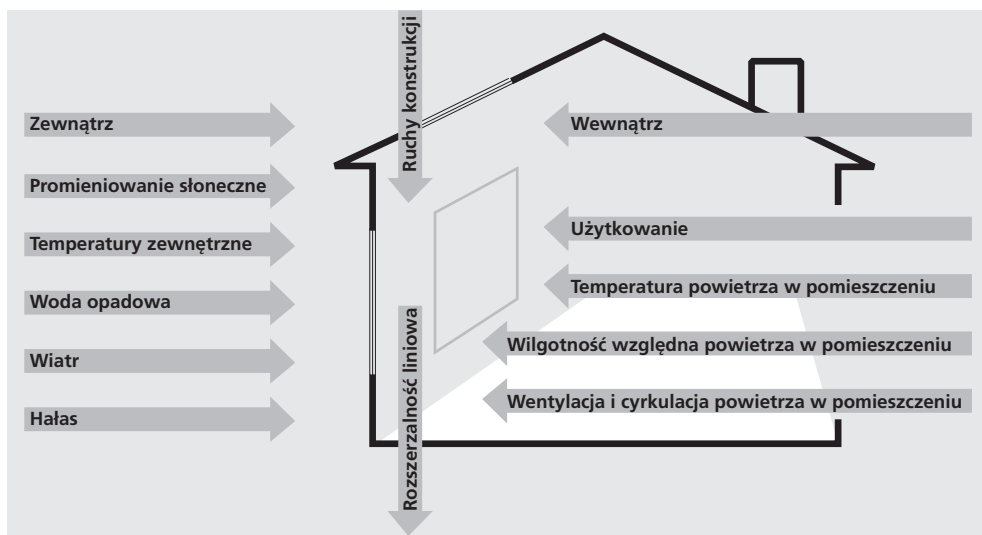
Ruchy konstrukcji

Zewnątrz

Promieniowanie słoneczne

Temperatury zewnętrzne

Woda opadowa

Wiatr

Hałas

Wewnątrz

Użytkowanie

Temperatura powietrza w pomieszczeniu

Wilgotność względna powietrza w pomieszczeniu

Wentylacja i cyrkulacja powietrza w pomieszczeniu

Rozszerzalność liniowa